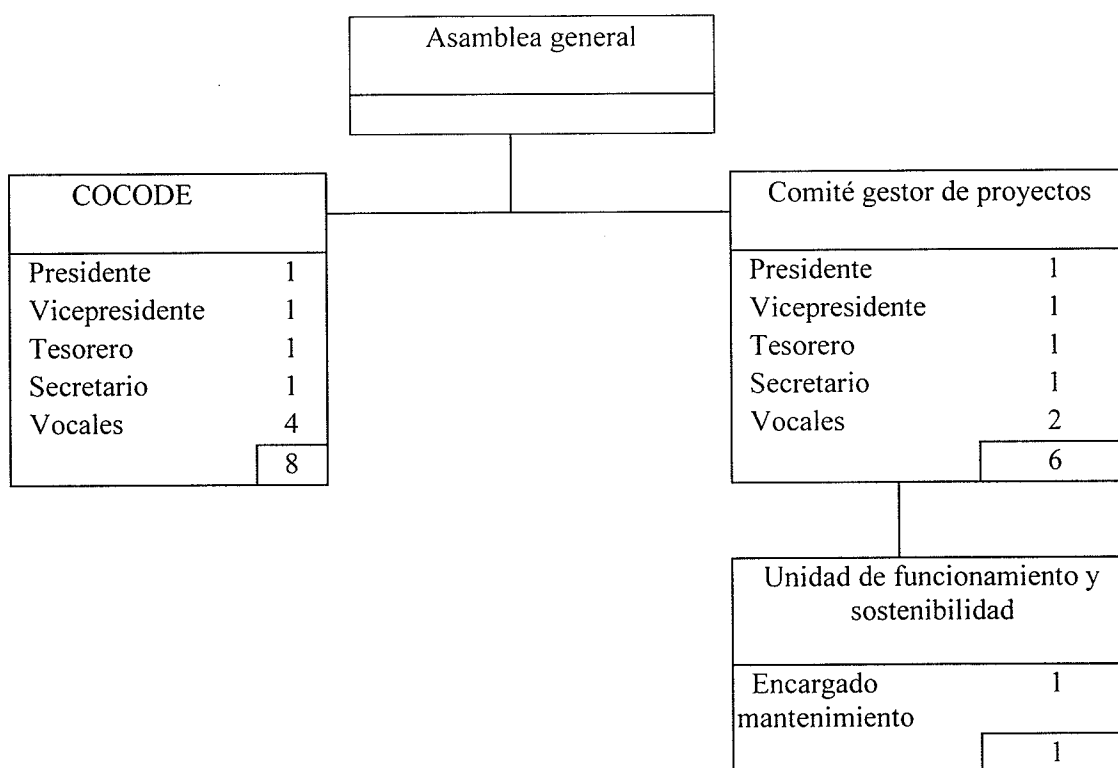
Asamblea general

COCODE

| | |
|---|---|
| Presidente | 1 |
| Vicepresidente | 1 |
| Tesorero | 1 |
| Secretario | 1 |
| Vocales | 4 |
| | 8 |

Comité gestor de proyectos

| | |
|---|---|
| Presidente | 1 |
| Vicepresidente | 1 |
| Tesorero | 1 |
| Secretario | 1 |
| Vocales | 2 |
| | 6 |

Unidad de funcionamiento y sostenibilidad

| | |
|---|---|
| Encargado mantenimiento | 1 |
| | 1 |